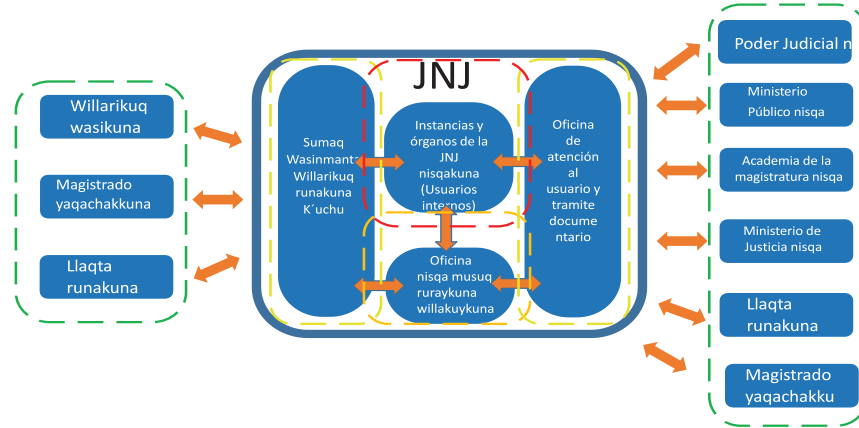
Willarikuq wasikuna

Magistrado yaqachakkuna

Llaqta runakuna

JNJ

Sumaq Wasinmanta Willarikuq runakuna K´uchu

Instancias y órganos de la JNJ nisqakuna (Usuarios internos)

Oficina nisqa musuq ruraykuna willakuykuna

Oficina de atención al usuario y tramite documentario

Poder Judicial n

Ministerio Público nisqa

Academia de la magistratura nisqa

Ministerio de Justicia nisqa

Llaqta runakuna

Magistrado yaqachakku